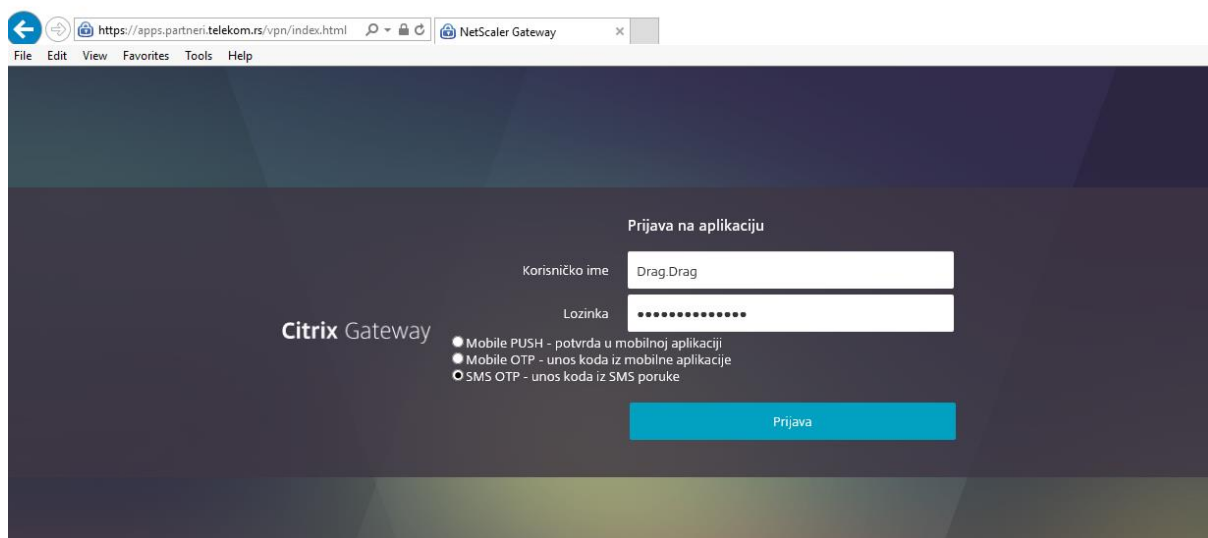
https://apps.partneri.telekom.rs/vpn/index.html

NetScaler Gateway

File Edit View Favorites Tools Help

Prijava na aplikaciju

Korisničko ime Drag.Drag

Lozinka ••••••••••••••

Citrix Gateway

Mobile PUSH - potvrda u mobilnoj aplikaciji
Mobile OTP - unos koda iz mobilne aplikacije
SMS OTP - unos koda iz SMS poruke

Prijava